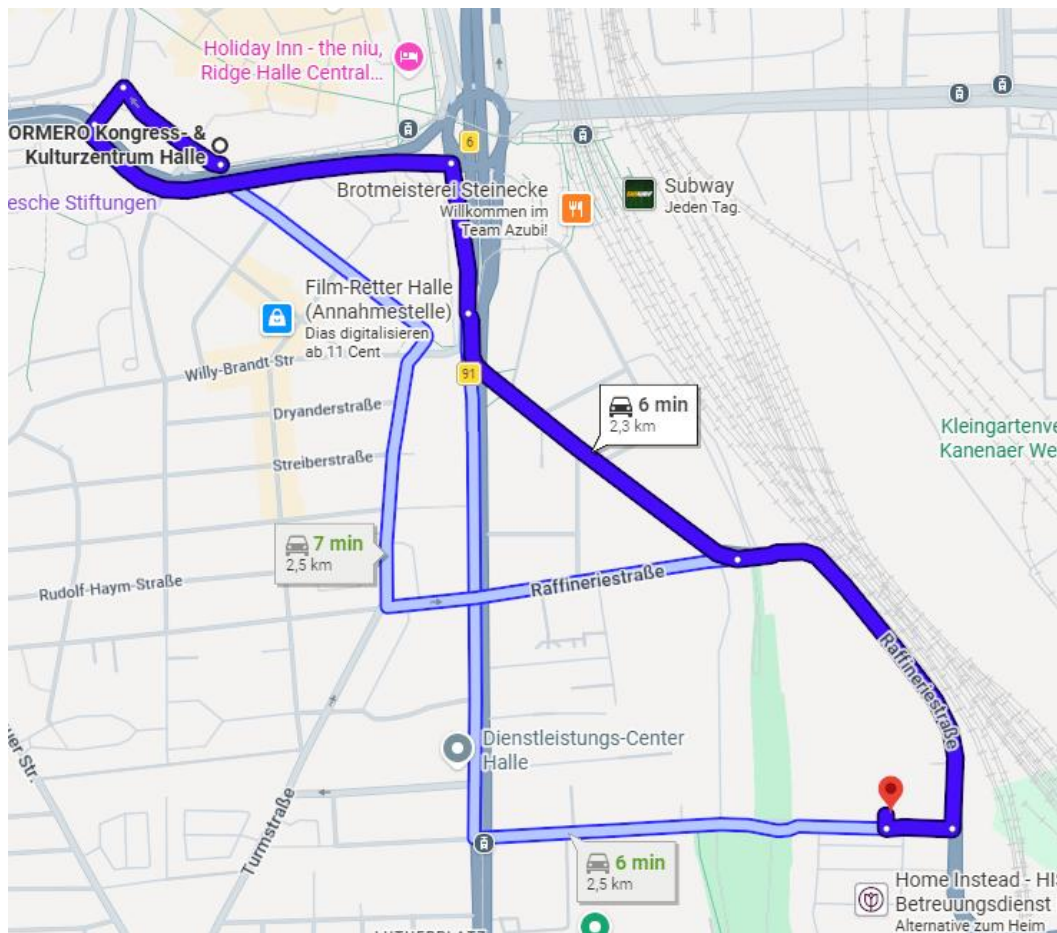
Holiday Inn - the niu, Ridge Halle Central...

ORMERO Kongress- & Kulturzentrum Halle

esche Stiftungen

6

Brotmeisterei Steinecke
Willkommen im Team Azubi!

Subway
Jeden Tag.

Film-Retter Halle (Annahmestelle)
Dias digitalisieren ab 11 Cent

Willy-Brandt-Str

91

6 min
2,3 km

Dryanderstraße

Streiberstraße

Kleingartenve
Kanenaer We

7 min
2,5 km

Rudolf-Haym-Straße

Raffineriestraße

Raffineriestraße

Dienstleistungs-Center Halle

uer Str.

Turmstraße

6 min
2,5 km

Home Instead - HI
Betreuungsdienst
Alternative zum Heim